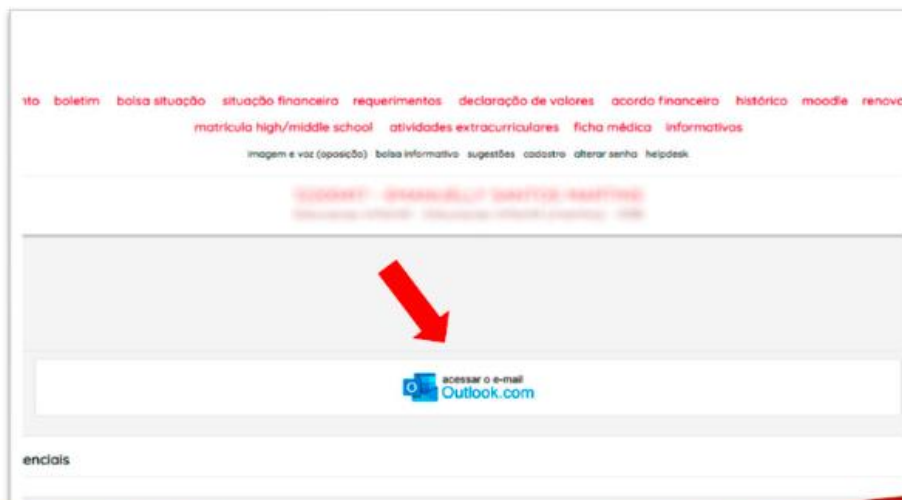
nto boletim bolsa situação situação financeira requerimentos declaração de valores acordo financeiro histórico moodle renova

matrícula high/middle school atividades extracurriculares ficha médica informativos

imagem e voz (oposição) bolsa informativo sugestões cadastro alterar senha helpdesk

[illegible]

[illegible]

acessar o e-mail
Outlook.com

enciais